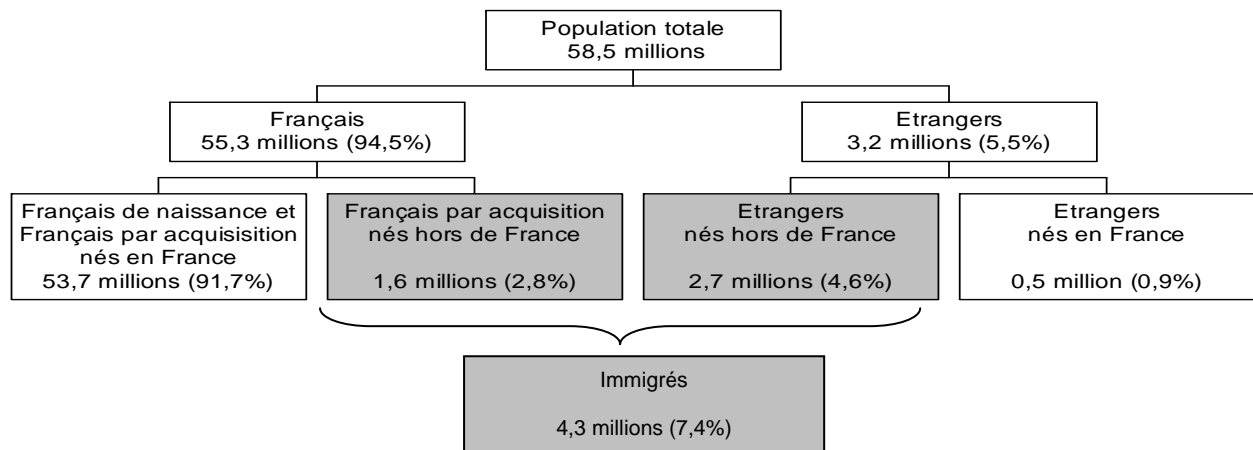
Population totale
58,5 millions

Français
55,3 millions (94,5%)

Etrangers
3,2 millions (5,5%)

Français de naissance et Français par acquisisition nés en France
53,7 millions (91,7%)

Français par acquisition nés hors de France

1,6 millions (2,8%)

Etrangers
nés hors de France

2,7 millions (4,6%)

Etrangers
nés en France

0,5 million (0,9%)

Immigrés

4,3 millions (7,4%)